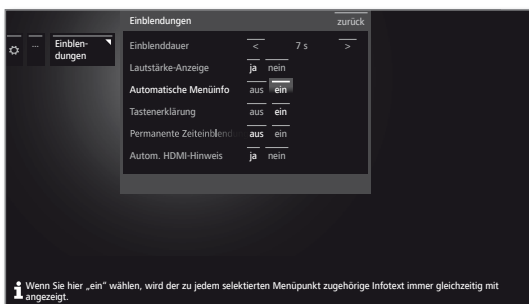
Einblendungen

zurück

...

Einblendungen

Einblenddauer < 7 s >

Lautstärke-Anzeige ja nein

Automatische Menüinfo aus ein

Tastenerklärung aus ein

Permanente Zeiteinblend aus ein

Autom. HDMI-Hinweis ja nein

i Wenn Sie hier „ein" wählen, wird der zu jedem selektierten Menüpunkt zugehörige Infotext immer gleichzeitig mit angezeigt.